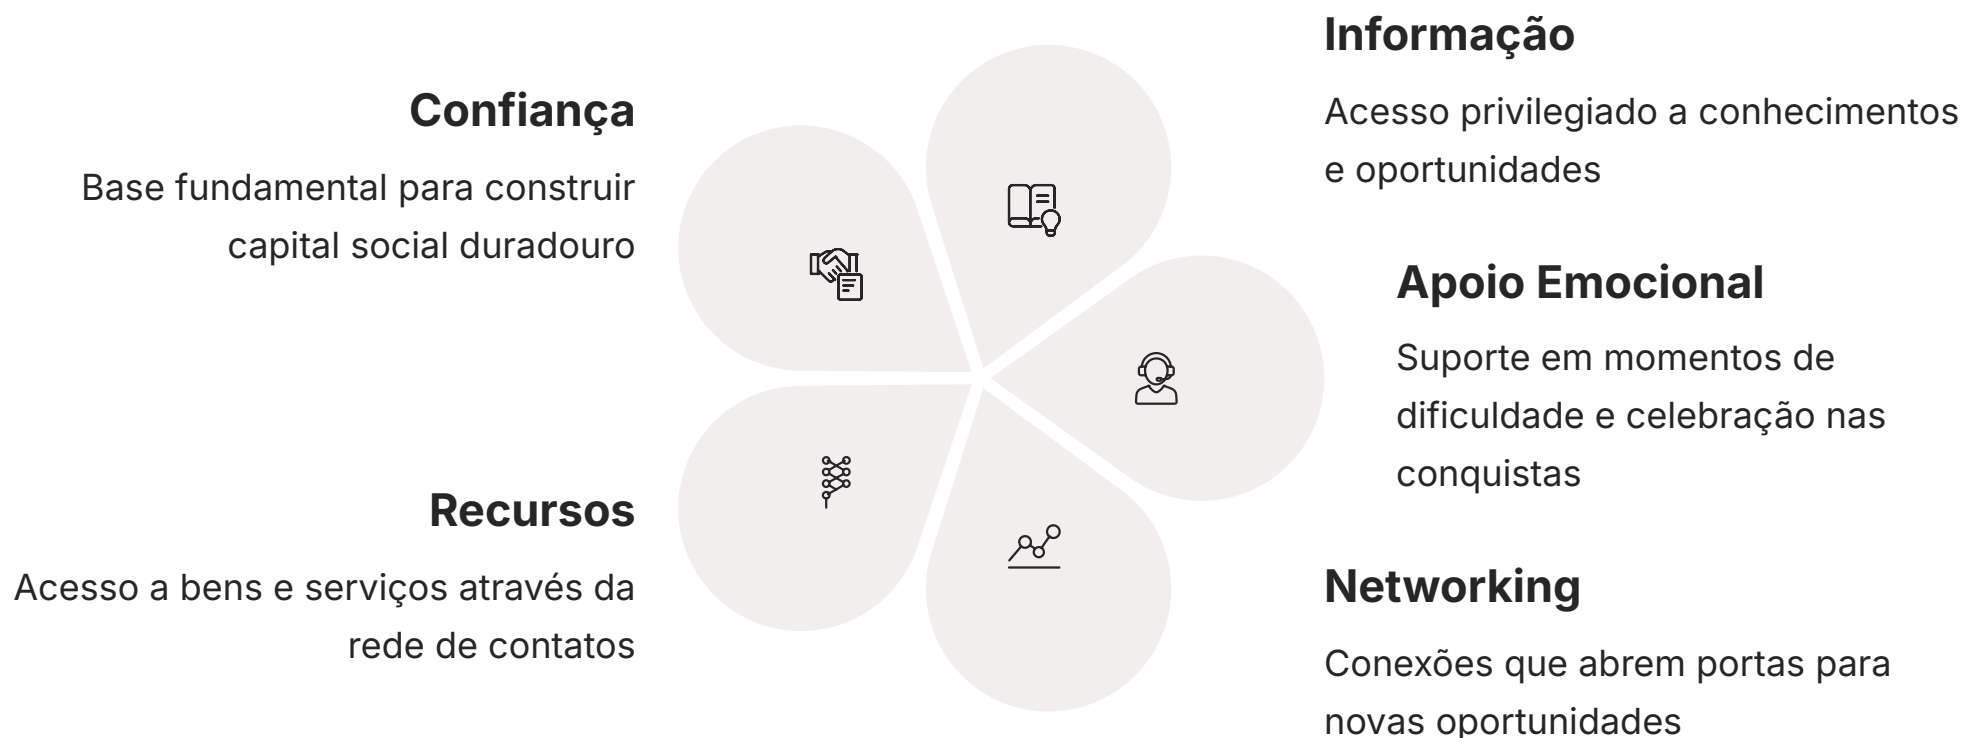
Confiança

Base fundamental para construir capital social duradouro

Informação

Acesso privilegiado a conhecimentos e oportunidades

Apoio Emocional

Suporte em momentos de dificuldade e celebração nas conquistas

Recursos

Acesso a bens e serviços através da rede de contatos

Networking

Conexões que abrem portas para novas oportunidades